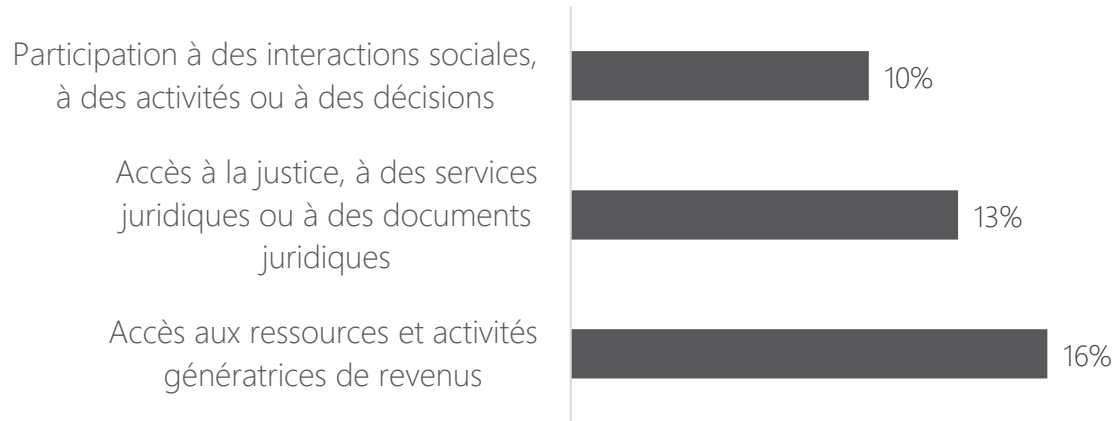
Participation à des interactions sociales, à des activités ou à des décisions
10%

Accès à la justice, à des services juridiques ou à des documents juridiques
13%

Accès aux ressources et activités génératrices de revenus
16%